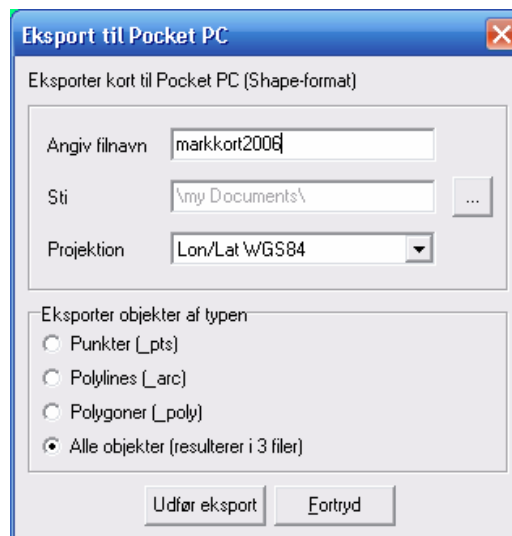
Eksport til Pocket PC

Eksporter kort til Pocket PC (Shape-format)

Angiv filnavn markkort2006

Sti \my Documents\ ...

Projektion Lon/Lat WGS84

Eksporter objekter af typen

Punkter (_pts)

Polylines (_arc)

Polygoner (_poly)

Alle objekter (resulterer i 3 filer)

Udfør eksport

Fortryd